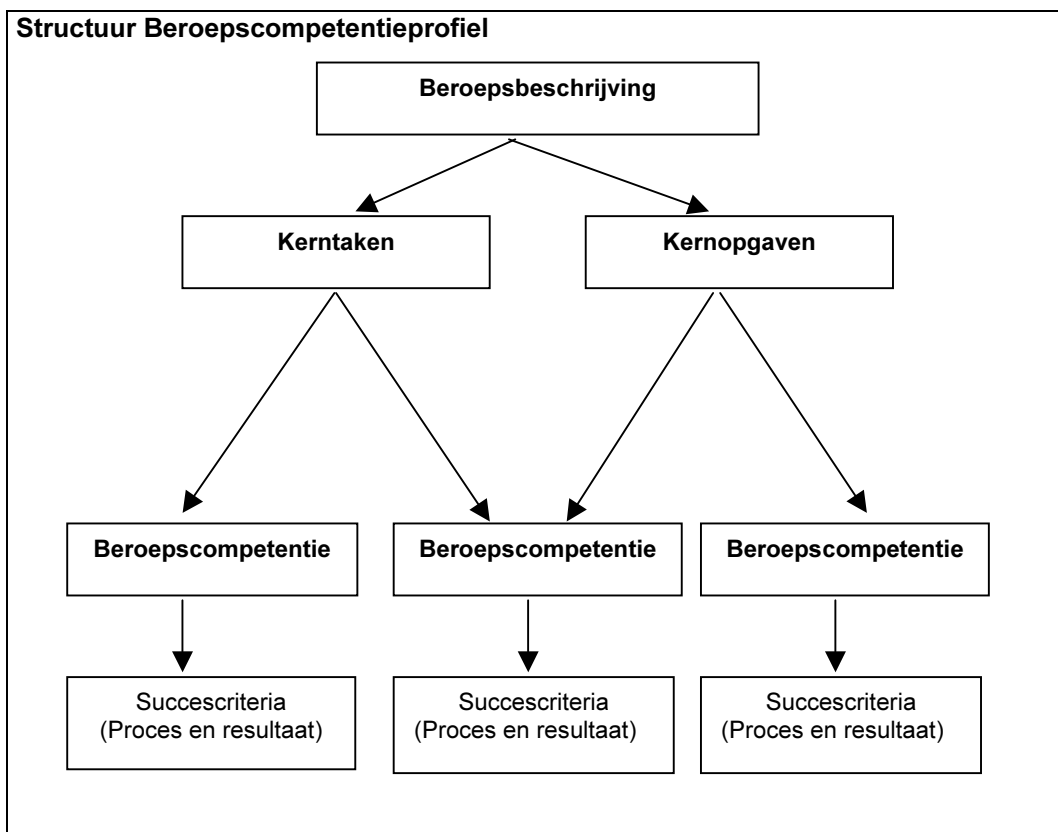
Structuur Beroepscompetentieprofiel

Beroepsbeschrijving

Kerntaken

Kernopgaven

Beroepscompetentie

Beroepscompetentie

Beroepscompetentie

Succescriteria (Proces en resultaat)

Succescriteria (Proces en resultaat)

Succescriteria (Proces en resultaat)